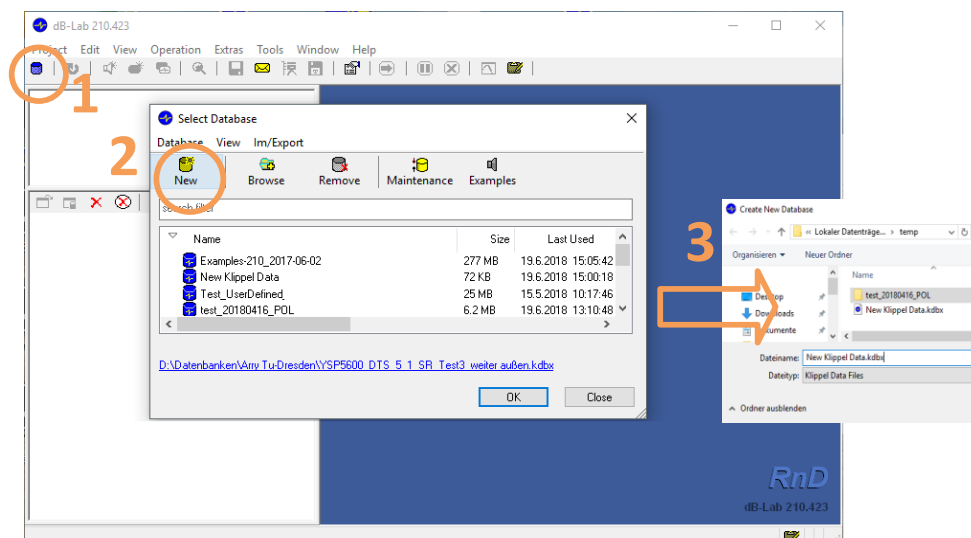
dB-Lab 210.423

Project Edit View Operation Extras Tools Window Help

1

2

Select Database

Database View Im/Export

New Browse Remove Maintenance Examples

search filter

| Name | Size | Last Used |
|---|---|---|
| Examples-210_2017-06-02 | 277 MB | 19.6.2018 15:05:42 |
| New Klippel Data | 72 KB | 19.6.2018 15:00:18 |
| Test_UserDefined | 25 MB | 15.5.2018 10:17:46 |
| test_20180416_POL | 6.2 MB | 19.6.2018 13:10:48 |

D:\Datenbanken\Arry Tu-Dresden\YSP5600_DTS_5_1_SR_Test3_weiter außen.kdbx

OK Close

3

Create New Database

« Lokaler Datenträge... › temp

Organisieren ▾ Neuer Ordner

Name

Desktop

Downloads

Dokumente

test_20180416_POL

New Klippel Data.kdbx

Dateiname: New Klippel Data.kdbx

Dateityp: Klippel Data Files

Ordner ausblenden

RnD

dB-Lab 210.423